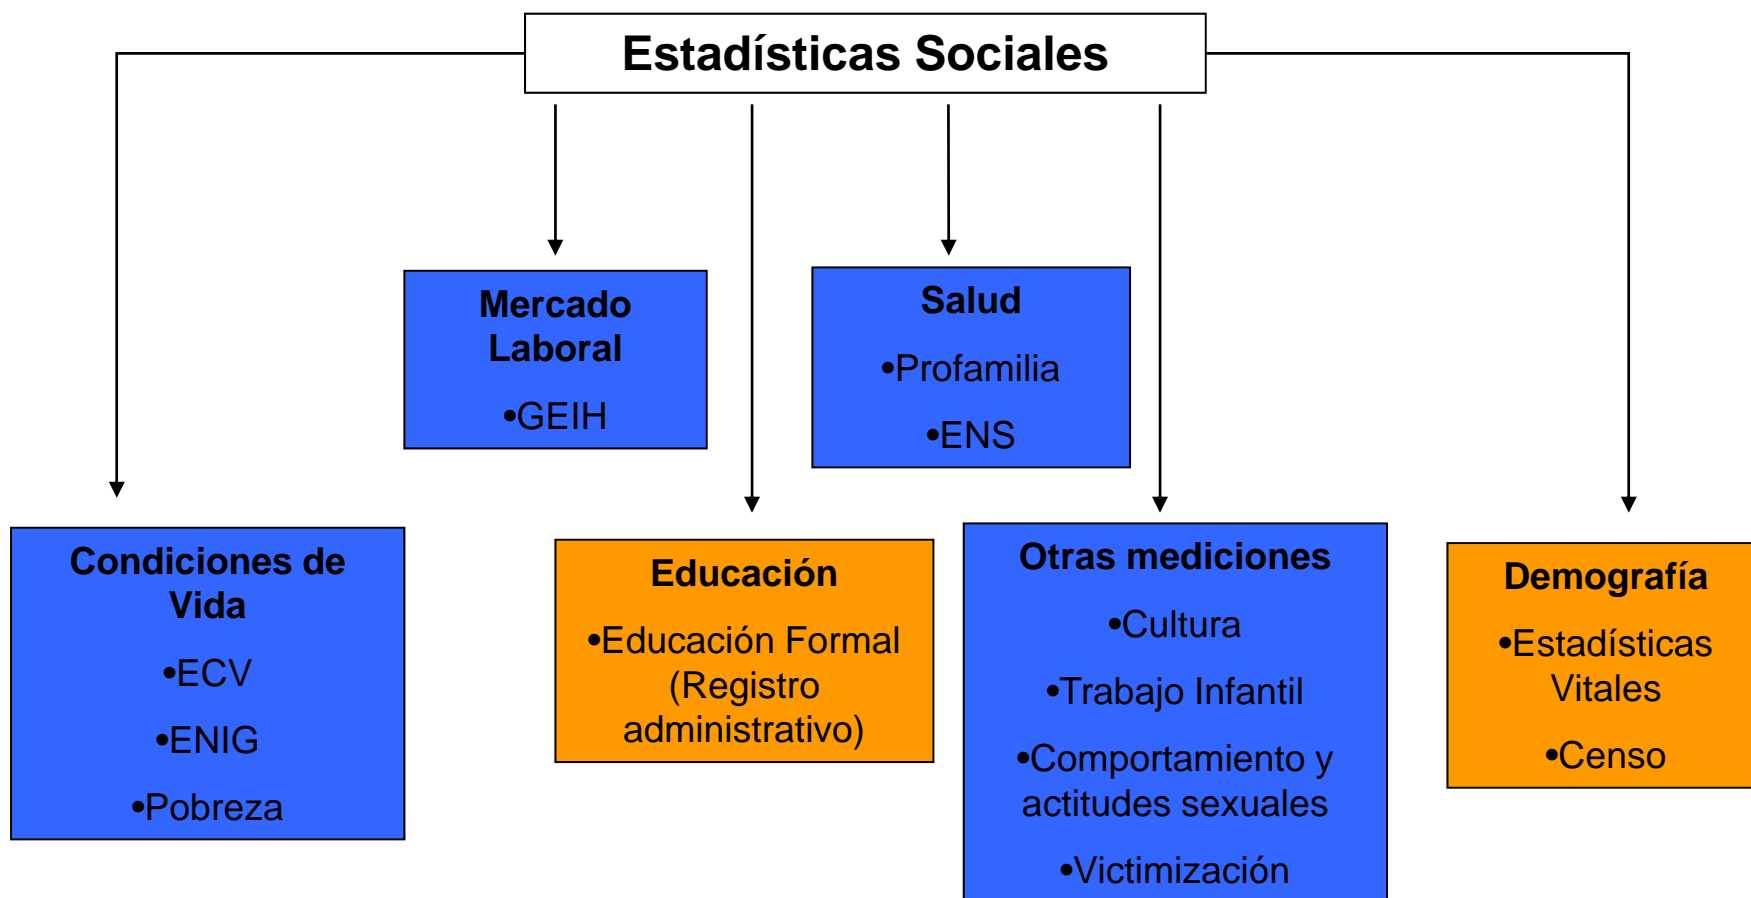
Estadísticas Sociales

Mercado Laboral

•GEIH

Salud

•Profamilia

•ENS

Condiciones de Vida

•ECV

•ENIG

•Pobreza

Educación

•Educación Formal (Registro administrativo)

Otras mediciones

•Cultura

•Trabajo Infantil

•Comportamiento y actitudes sexuales

•Victimización

Demografía

•Estadísticas Vitales

•Censo